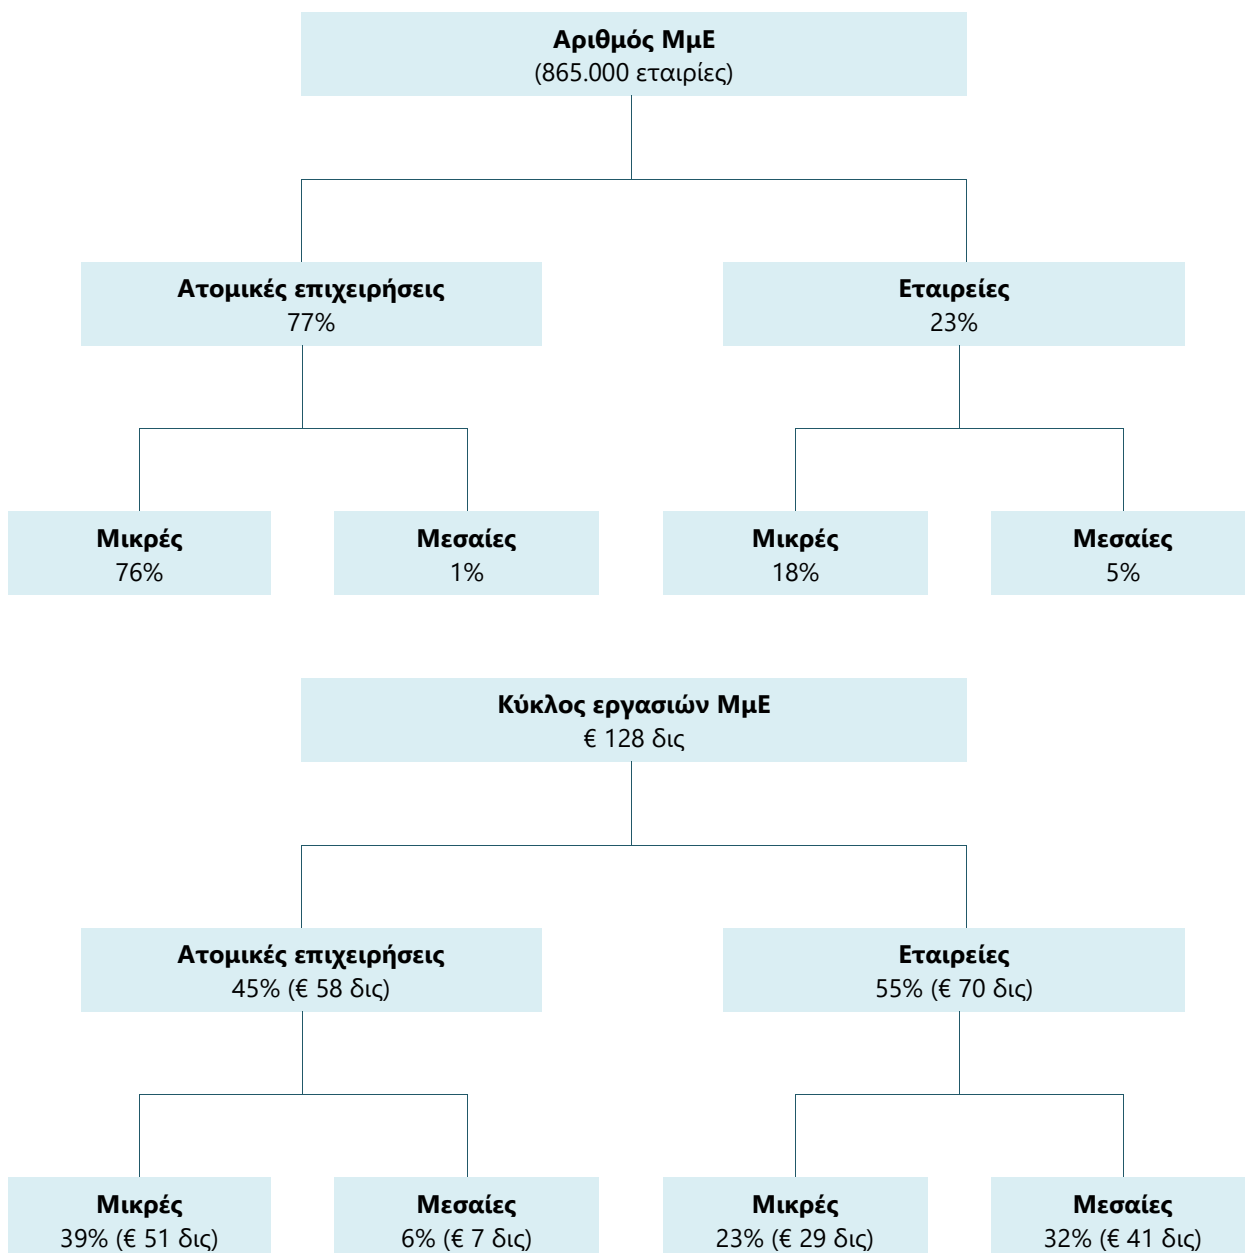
**Αριθμός ΜμΕ**
(865.000 εταιρίες)

**Ατομικές επιχειρήσεις**
77%

**Εταιρείες**
23%

**Μικρές**
76%

**Μεσαίες**
1%

**Μικρές**
18%

**Μεσαίες**
5%

**Κύκλος εργασιών ΜμΕ**
€ 128 δις

**Ατομικές επιχειρήσεις**
45% (€ 58 δις)

**Εταιρείες**
55% (€ 70 δις)

**Μικρές**
39% (€ 51 δις)

**Μεσαίες**
6% (€ 7 δις)

**Μικρές**
23% (€ 29 δις)

**Μεσαίες**
32% (€ 41 δις)